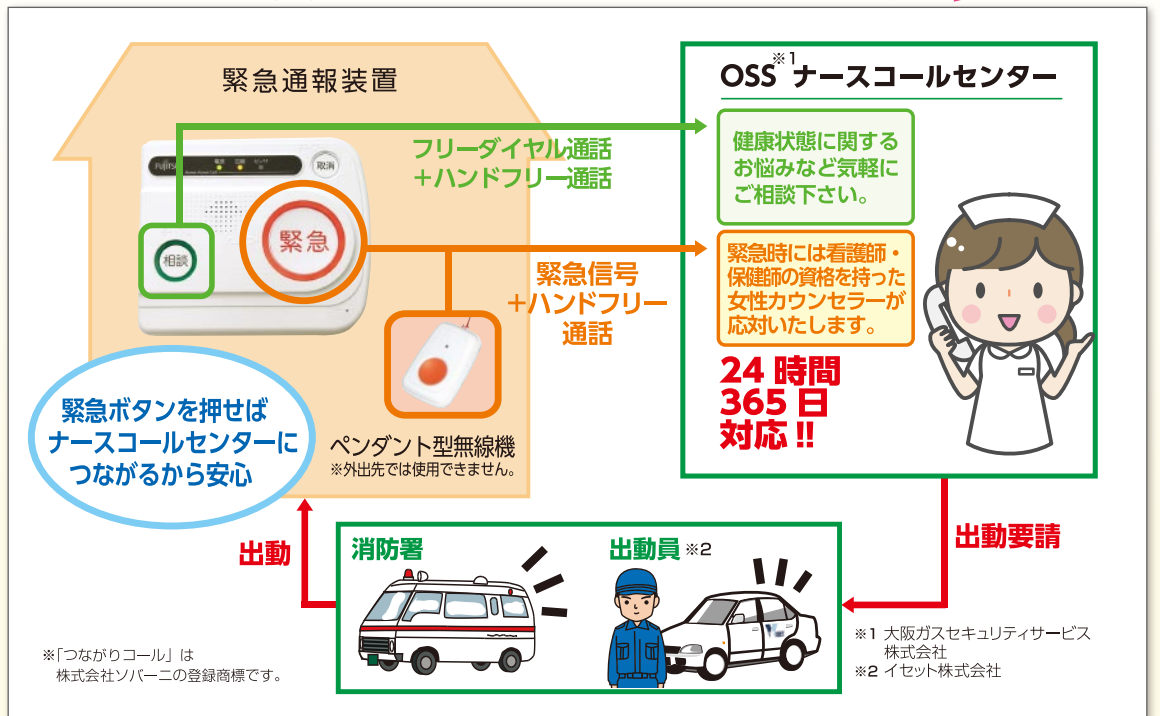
緊急通報装置

相談

緊急

取消

FUJITSU

フリーダイヤル通話
＋ハンドフリー通話

緊急信号
＋ハンドフリー
通話

ペンダント型無線機
※外出先では使用できません。

緊急ボタンを押せば
ナースコールセンターに
つながるから安心

OSS※1 ナースコールセンター

健康状態に関する
お悩みなど気軽に
ご相談下さい。

緊急時には看護師・
保健師の資格を持った
女性カウンセラーが
応対いたします。

24 時間
365 日
対応!!

出動要請

出動

消防署

出動員 ※2

※1 大阪ガスセキュリティサービス
株式会社
※2 イセット株式会社

※「つながりコール」は
株式会社ソバーニの登録商標です。